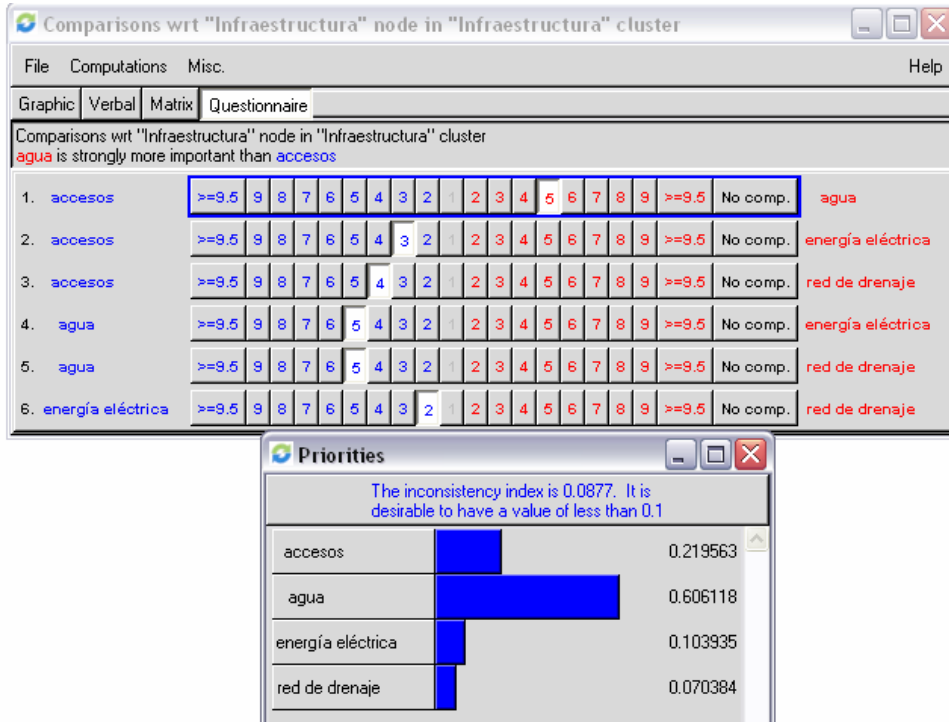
Comparisons wrt "Infraestructura" node in "Infraestructura" cluster

File Computations Misc. Help

Graphic Verbal Matrix Questionnaire

Comparisons wrt "Infraestructura" node in "Infraestructura" cluster
agua is strongly more important than accesos

| | | | | | | | | | | | | | | | | | | | | | |
|---|---|---|---|---|---|---|---|---|---|---|---|---|---|---|---|---|---|---|---|---|---|
| 1. | accesos | >=9.5 | 9 | 8 | 7 | 6 | 5 | 4 | 3 | 2 | 1 | 2 | 3 | 4 | 5 | 6 | 7 | 8 | 9 | >=9.5 | No comp. | agua |
| 2. | accesos | >=9.5 | 9 | 8 | 7 | 6 | 5 | 4 | 3 | 2 | 1 | 2 | 3 | 4 | 5 | 6 | 7 | 8 | 9 | >=9.5 | No comp. | energía eléctrica |
| 3. | accesos | >=9.5 | 9 | 8 | 7 | 6 | 5 | 4 | 3 | 2 | 1 | 2 | 3 | 4 | 5 | 6 | 7 | 8 | 9 | >=9.5 | No comp. | red de drenaje |
| 4. | agua | >=9.5 | 9 | 8 | 7 | 6 | 5 | 4 | 3 | 2 | 1 | 2 | 3 | 4 | 5 | 6 | 7 | 8 | 9 | >=9.5 | No comp. | energía eléctrica |
| 5. | agua | >=9.5 | 9 | 8 | 7 | 6 | 5 | 4 | 3 | 2 | 1 | 2 | 3 | 4 | 5 | 6 | 7 | 8 | 9 | >=9.5 | No comp. | red de drenaje |
| 6. | energía eléctrica | >=9.5 | 9 | 8 | 7 | 6 | 5 | 4 | 3 | 2 | 1 | 2 | 3 | 4 | 5 | 6 | 7 | 8 | 9 | >=9.5 | No comp. | red de drenaje |

Priorities

The inconsistency index is 0.0877. It is desirable to have a value of less than 0.1

| | |
|---|---|
| accesos | 0.219563 |
| agua | 0.606118 |
| energía eléctrica | 0.103935 |
| red de drenaje | 0.070384 |